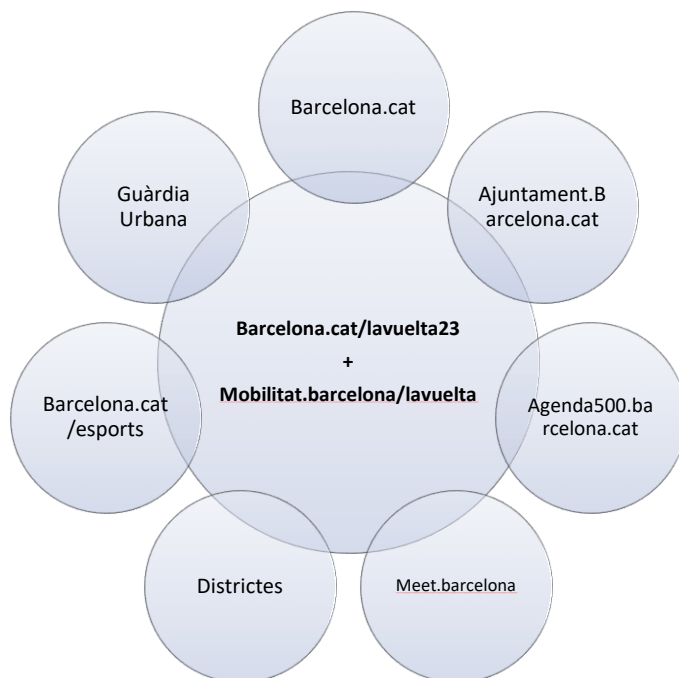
Barcelona.cat

Ajuntament.Barcelona.cat

Agenda500.barcelona.cat

Meet.barcelona

Districtes

Barcelona.cat/esports

Guàrdia Urbana

**Barcelona.cat/lavuelta23**
**+**
**Mobilitat.barcelona/lavuelta**